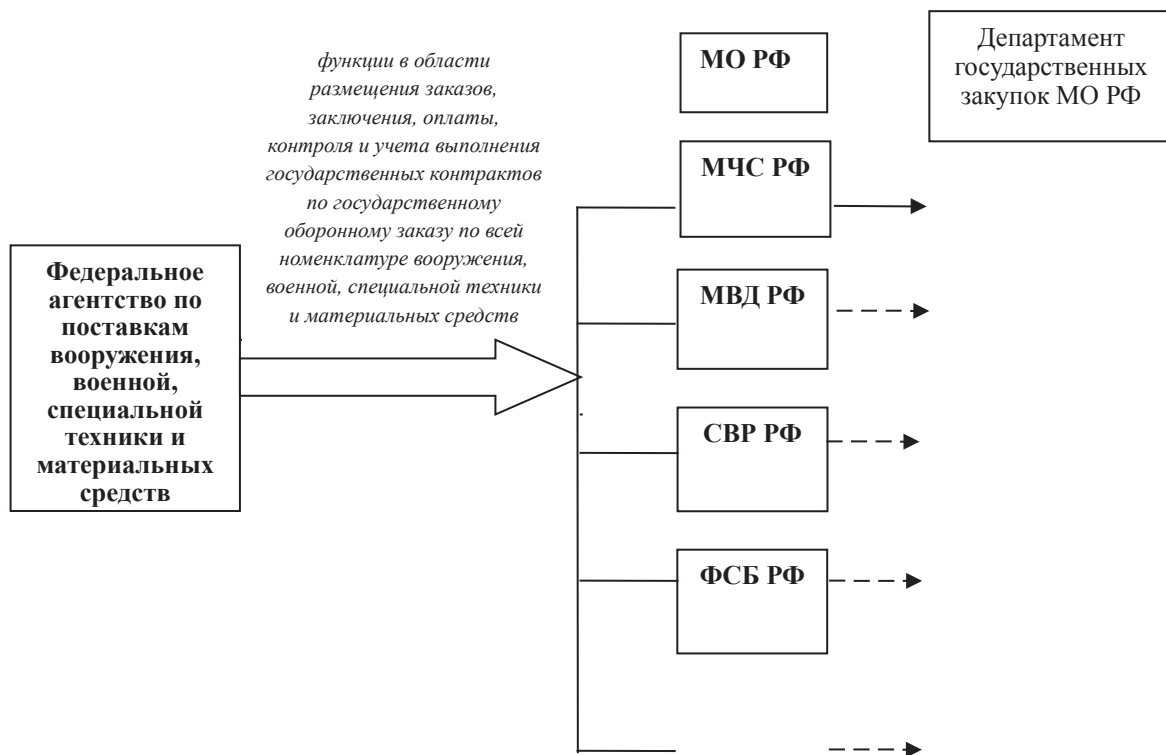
функции в области размещения заказов, заключения, оплаты, контроля и учета выполнения государственных контрактов по государственному оборонному заказу по всей номенклатуре вооружения, военной, специальной техники и материальных средств

МО РФ

Департамент государственных закупок МО РФ

МЧС РФ

Федеральное агентство по поставкам вооружения, военной, специальной техники и материальных средств

МВД РФ

СВР РФ

ФСБ РФ